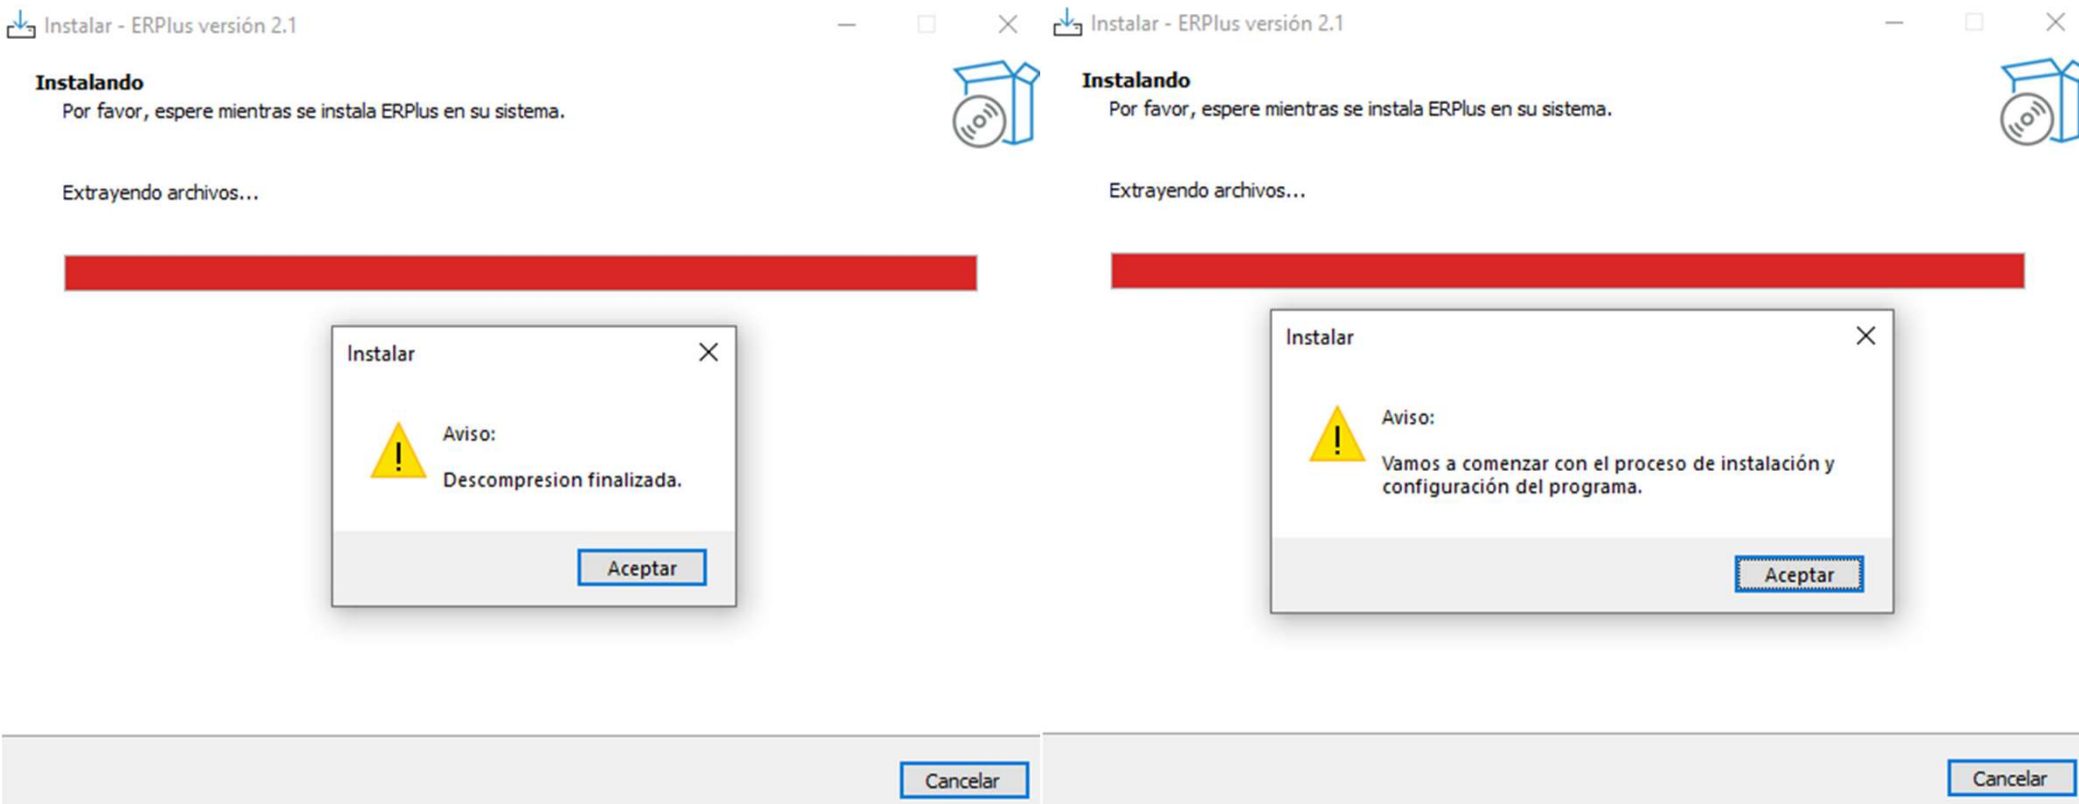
Instalar - ERPlus versión 2.1

Instalando
Por favor, espere mientras se instala ERPlus en su sistema.

Extrayendo archivos...

Instalar

Aviso:

Descompresion finalizada.

Aceptar

Cancelar

Instalar - ERPlus versión 2.1

Instalando
Por favor, espere mientras se instala ERPlus en su sistema.

Extrayendo archivos...

Instalar

Aviso:

Vamos a comenzar con el proceso de instalación y configuración del programa.

Aceptar

Cancelar